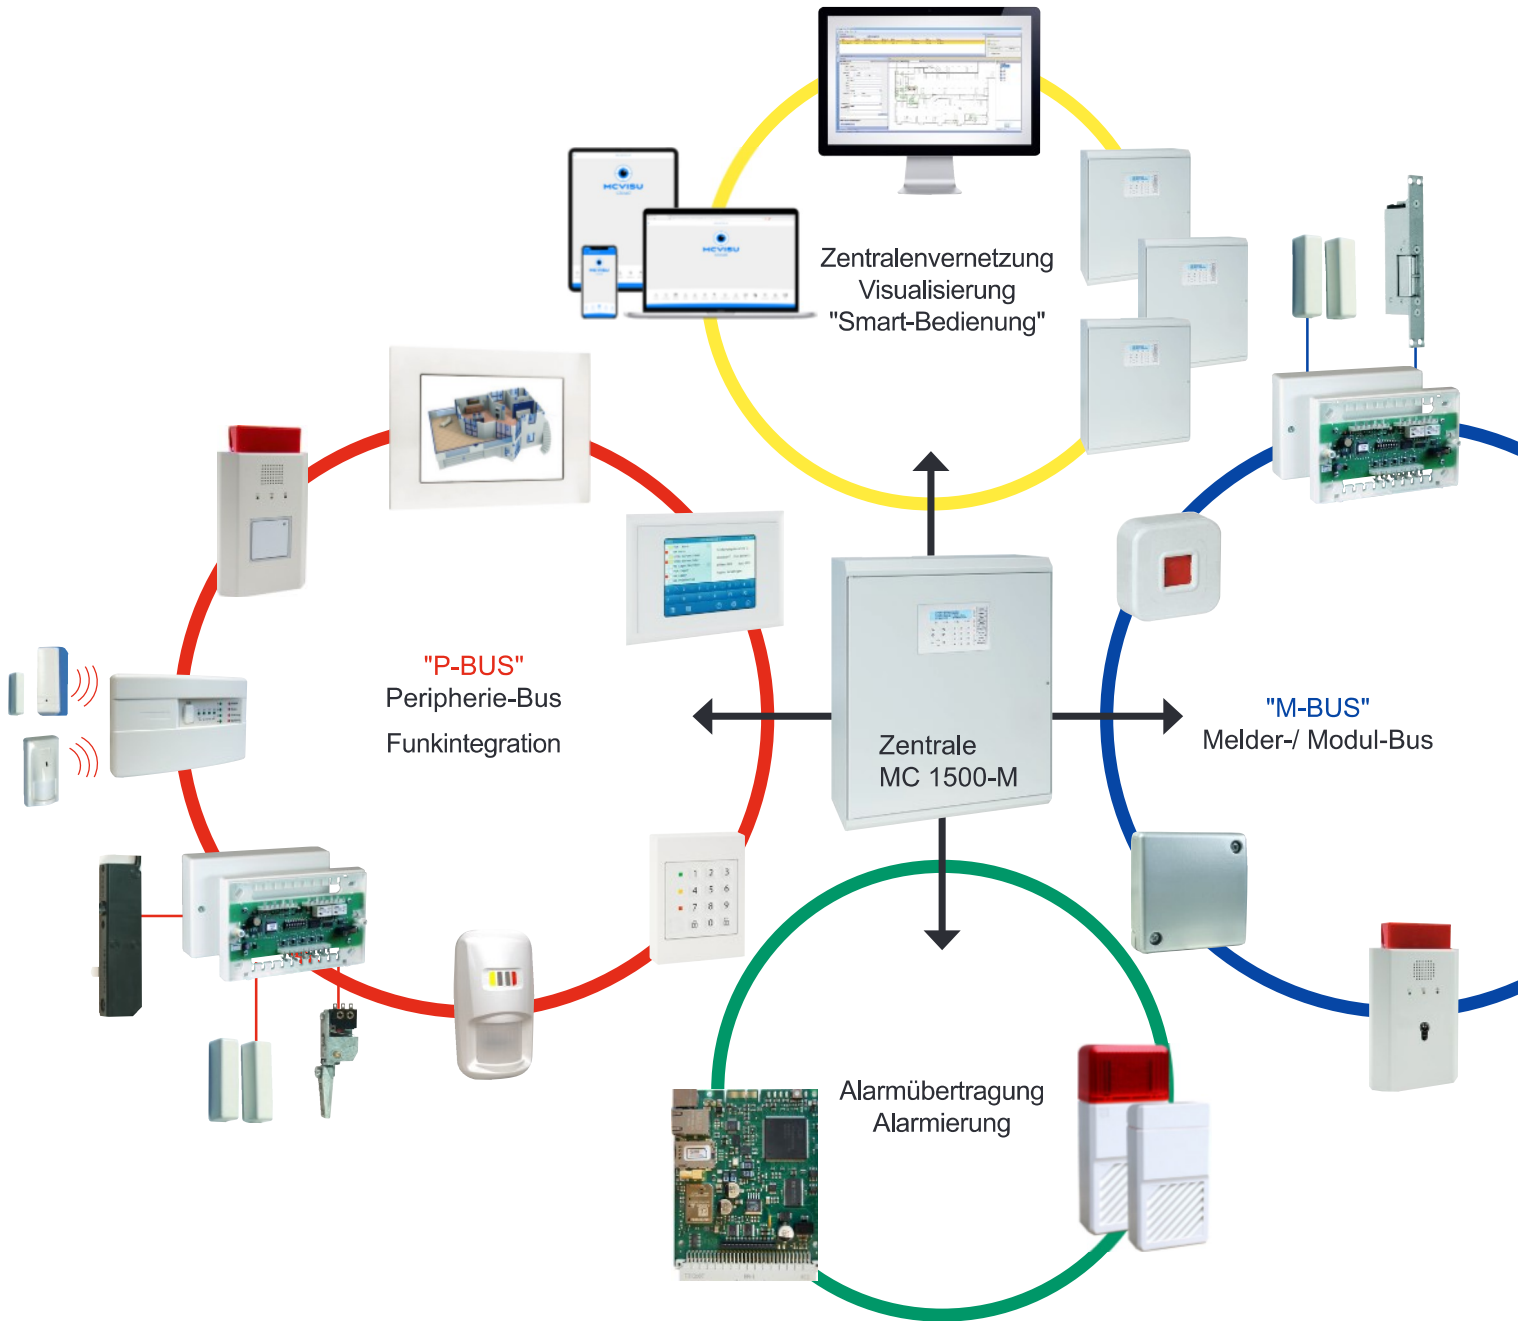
Zentralenvernetzung
Visualisierung
"Smart-Bedienung"

"P-BUS"
Peripherie-Bus

Funkintegration

Zentrale
MC 1500-M

"M-BUS"
Melder-/ Modul-Bus

Alarmübertragung
Alarmierung

MCVISU

MCVISU

1 2 3
4 5 6
7 8 9
0